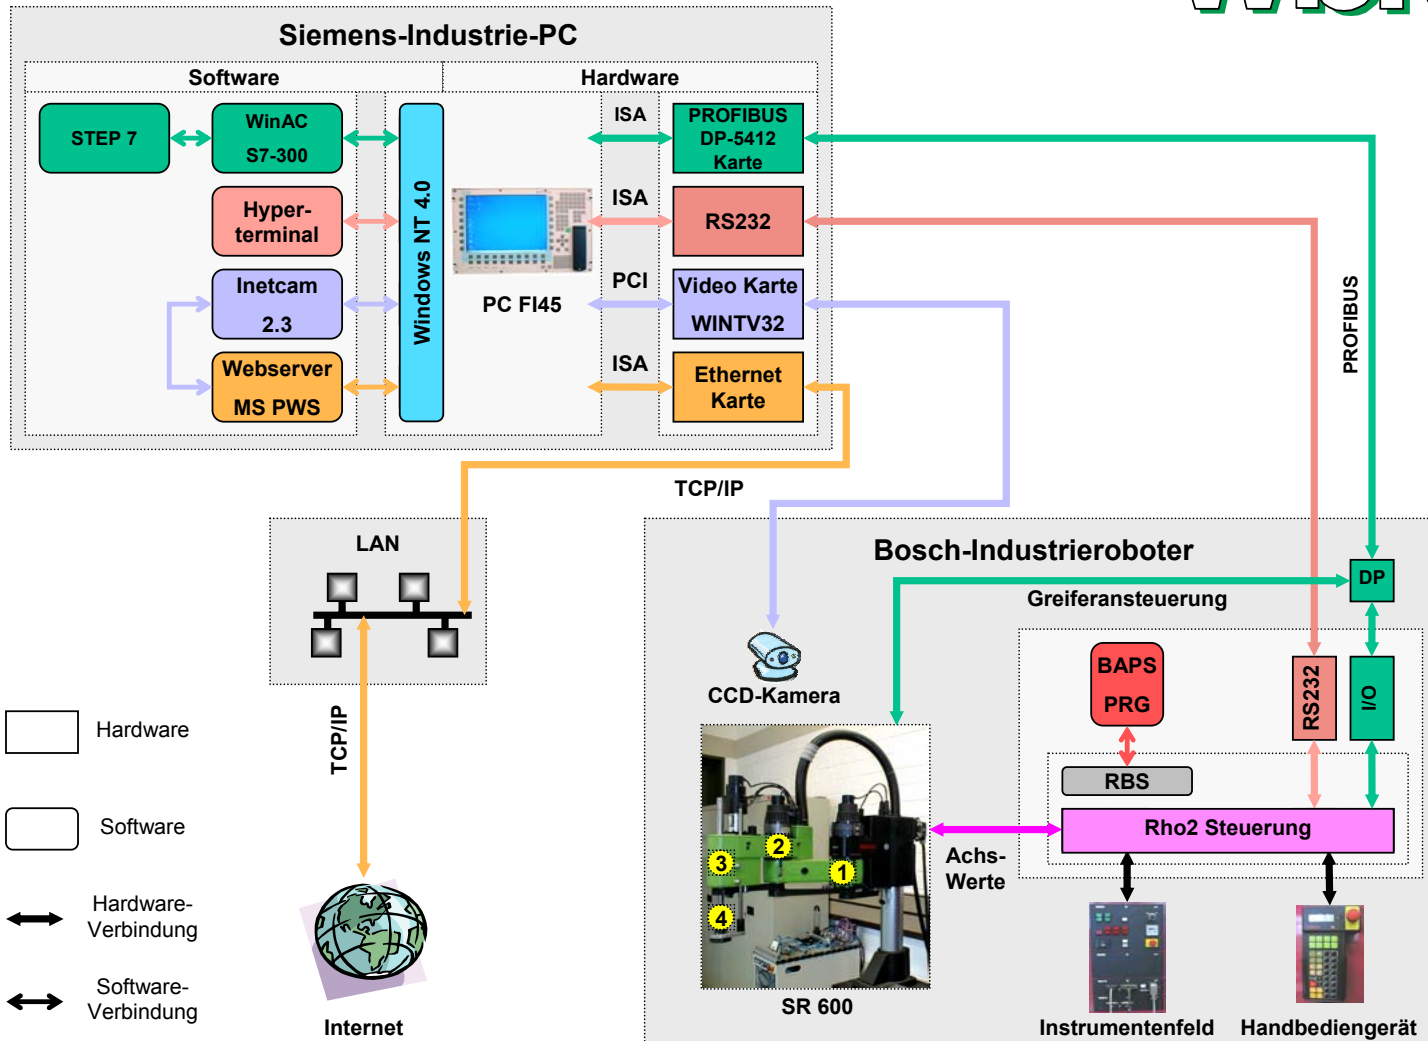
Siemens-Industrie-PC

Software

Hardware

STEP 7

WinAC S7-300

Hyper-terminal

Inetcam 2.3

Webserver MS PWS

Windows NT 4.0

PC FI45

ISA

PROFIBUS DP-5412 Karte

ISA

RS232

PCI

Video Karte WINTV32

ISA

Ethernet Karte

PROFIBUS

TCP/IP

LAN

TCP/IP

Internet

Bosch-Industrieroboter

DP

Greiferansteuerung

CCD-Kamera

BAPS PRG

RS232

I/O

RBS

Rho2 Steuerung

1

2

3

4

SR 600

Achs-Werte

Instrumentenfeld

Handbediengerät

Hardware

Software

Hardware-Verbindung

Software-Verbindung